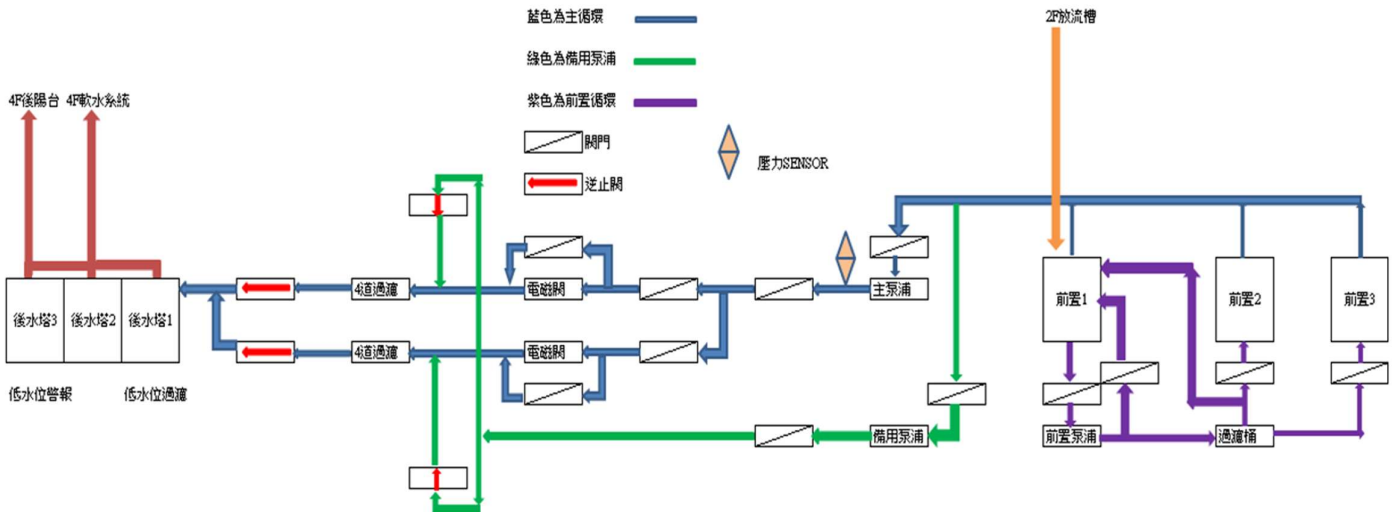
藍色為主循環

綠色為備用泵浦

紫色為前置循環

閥門

逆止閥

壓力SENSOR

2F放流槽

4F後陽台

4F軟水系統

後水塔3

後水塔2

後水塔1

低水位警報

低水位過濾

4道過濾

4道過濾

電磁閥

電磁閥

主泵浦

備用泵浦

前置1

前置2

前置3

前置泵浦

過濾桶